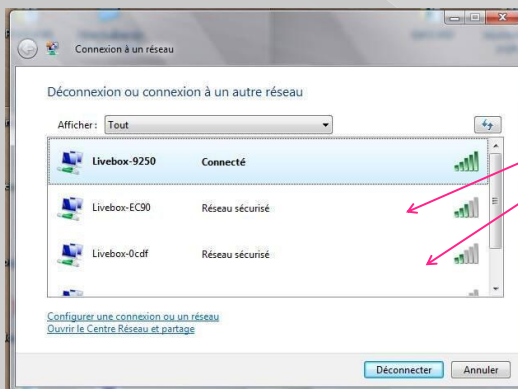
Connexion à un réseau

Déconnexion ou connexion à un autre réseau

Afficher : Tout

| | |
|---|---|
| Livebox-9250 | Connecté |
| Livebox-EC90 | Réseau sécurisé |
| Livebox-0cdf | Réseau sécurisé |

Configurer une connexion ou un réseau
Ouvrir le Centre Réseau et partage

Déconnecter
Annuler